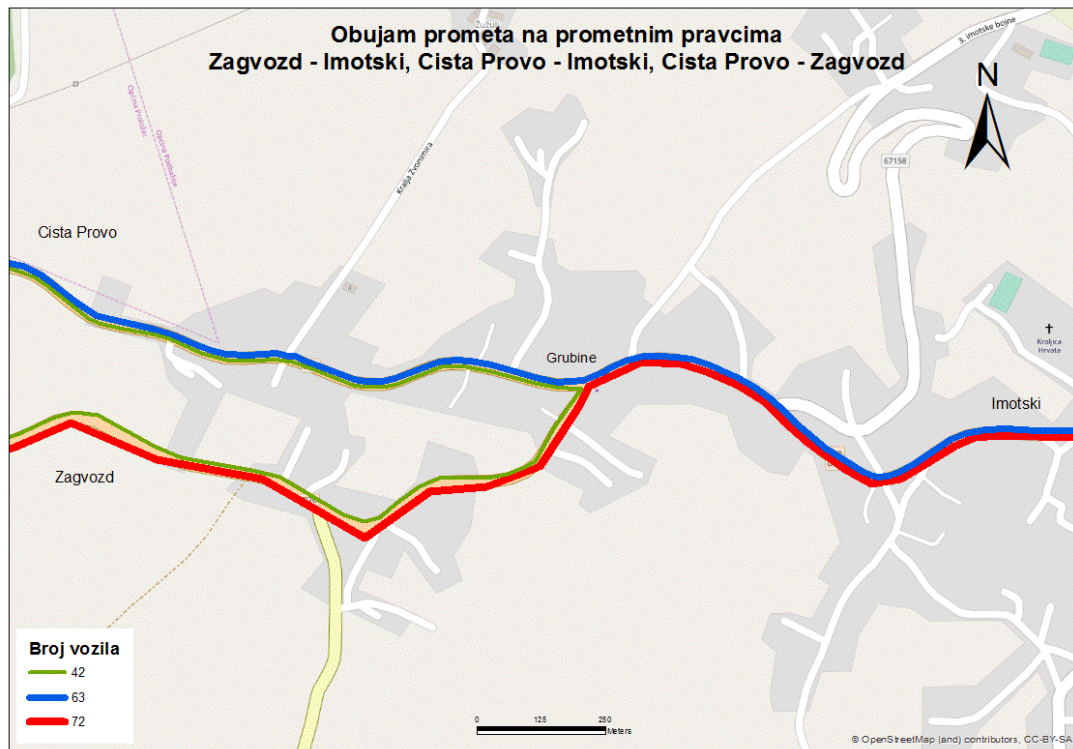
Obujam prometa na prometnim pravcima
Zagvozd - Imotski, Cista Provo - Imotski, Cista Provo - Zagvozd

N

Žužuli

3. imotske bojne

Općina Proložac

Općina Podbablje

Kralja Zvonimira

67158

Cista Provo

Grubine

Kraljica Hrvata

Imotski

Zagvozd

Broj vozila
42
63
72

0 125 250 Meters

© OpenStreetMap (and) contributors, CC-BY-SA